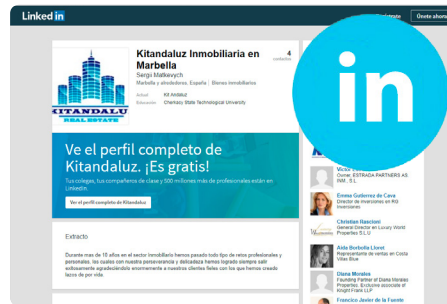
Linked in

Únete ahora

Kitandaluz Inmobiliaria en Marbella

Sergii Matkevych

Marbella y alrededores, España | Bienes inmobiliarios

Actual: Kit Andaluz

Educación: Cherkasy State Technological University

4 contactos

KITANDALUZ REAL ESTATE

Ve el perfil completo de Kitandaluz. ¡Es gratis!

Tus colegas, tus compañeros de clase y 500 millones más de profesionales están en LinkedIn.

Ver el perfil completo de Kitandaluz

Extracto

Durante más de 10 años en el sector inmobiliario hemos pasado todo tipo de retos profesionales y personales, los cuales con nuestra perseverancia y dedicación hemos logrado siempre salir exitosamente agradeciéndole enormemente a nuestros clientes fieles con los que hemos creado lazos de por vida.

Owner, ESTRADA PARTNERS AS INM., S.L.

Emma Gutierrez de Cava
Director de Inversiones en RG Inversiones

Christian Rascioni
General Director at Luxury World Properties S.L.U

Aida Borbolla Lloret
Representante de ventas en Costa Villas Blue

Diana Morales
Founding Partner of Diana Morales Properties. Exclusive associate of Knight Frank LLP

Francisco Javier de la Fuente

in